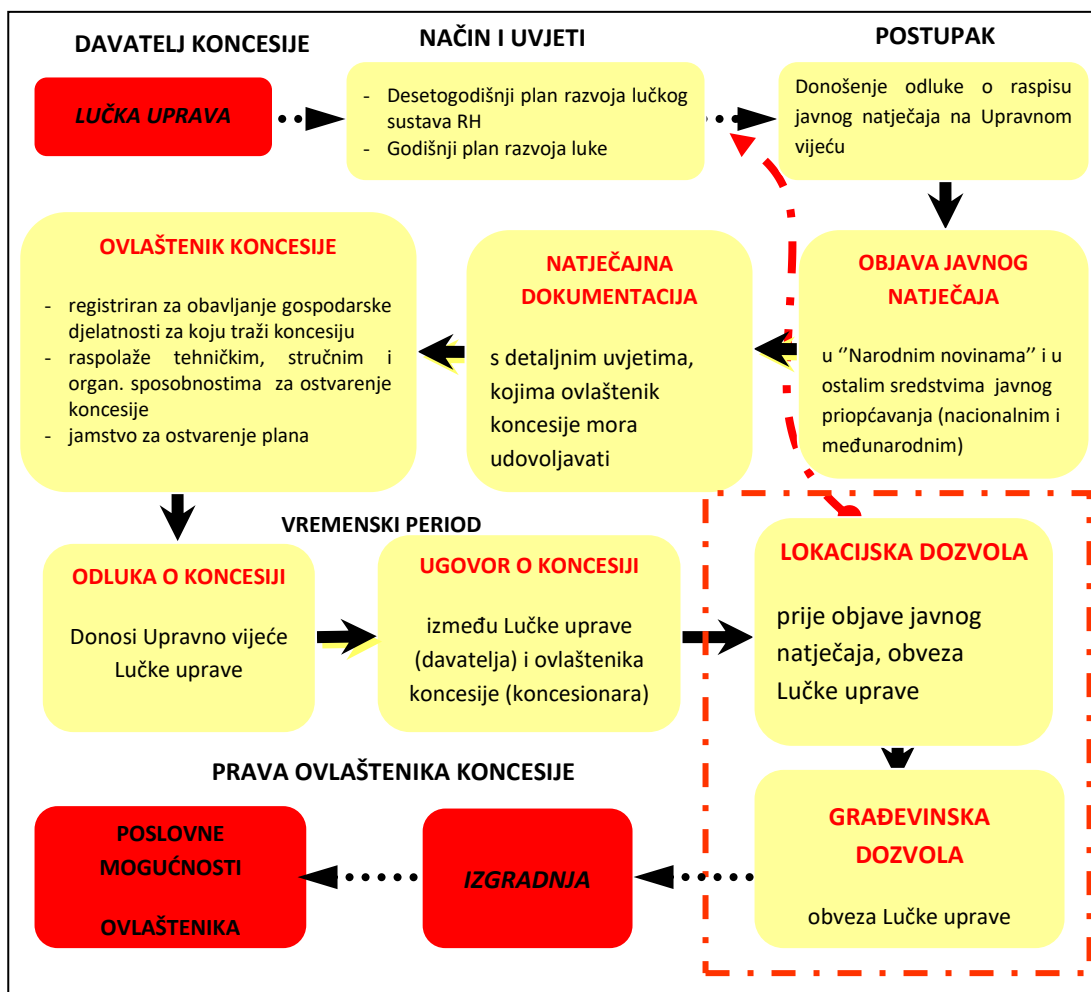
DAVATELJ KONCESIJE

NAČIN I UVJETI

POSTUPAK

LUČKA UPRAVA

- Desetogodišnji plan razvoja lučkog sustava RH
- Godišnji plan razvoja luke

Donošenje odluke o raspisu javnog natječaja na Upravnom vijeću

OVLAŠTENIK KONCESIJE

- registriran za obavljanje gospodarske djelatnosti za koju traži koncesiju
- raspolaže tehničkim, stručnim i organ. sposobnostima za ostvarenje koncesije
- jamstvo za ostvarenje plana

NATJEČAJNA DOKUMENTACIJA

s detaljnim uvjetima, kojima ovlaštenik koncesije mora udovoljavati

OBJAVA JAVNOG NATJEČAJA

u ''Narodnim novinama'' i u ostalim sredstvima javnog priopćavanja (nacionalnim i međunarodnim)

VREMENSKI PERIOD

ODLUKA O KONCESIJI

Donosi Upravno vijeće Lučke uprave

UGOVOR O KONCESIJI

između Lučke uprave (davatelja) i ovlaštenika koncesije (koncesionara)

LOKACIJSKA DOZVOLA

prije objave javnog natječaja, obveza Lučke uprave

PRAVA OVLAŠTENIKA KONCESIJE

POSLOVNE MOGUĆNOSTI OVLAŠTENIKA

IZGRADNJA

GRAĐEVINSKA DOZVOLA

obveza Lučke uprave